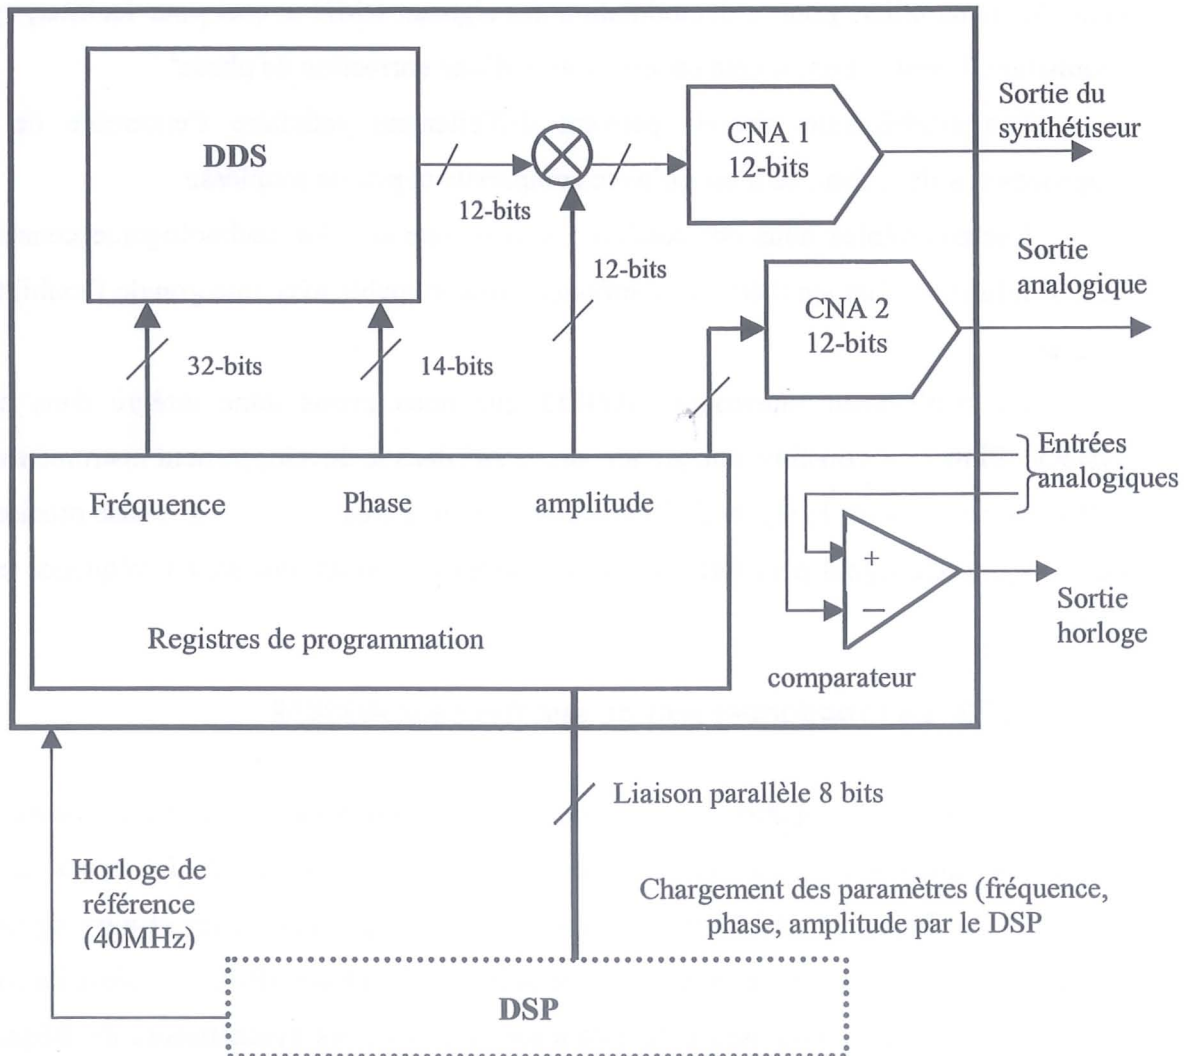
DDS

12-bits

CNA 1
12-bits

Sortie du synthétiseur

12-bits

CNA 2
12-bits

Sortie analogique

32-bits

14-bits

Entrées analogiques

Fréquence

Phase

amplitude

+

–

Sortie horloge

Registres de programmation

comparateur

Liaison parallèle 8 bits

Horloge de référence (40MHz)

Chargement des paramètres (fréquence, phase, amplitude par le DSP

DSP